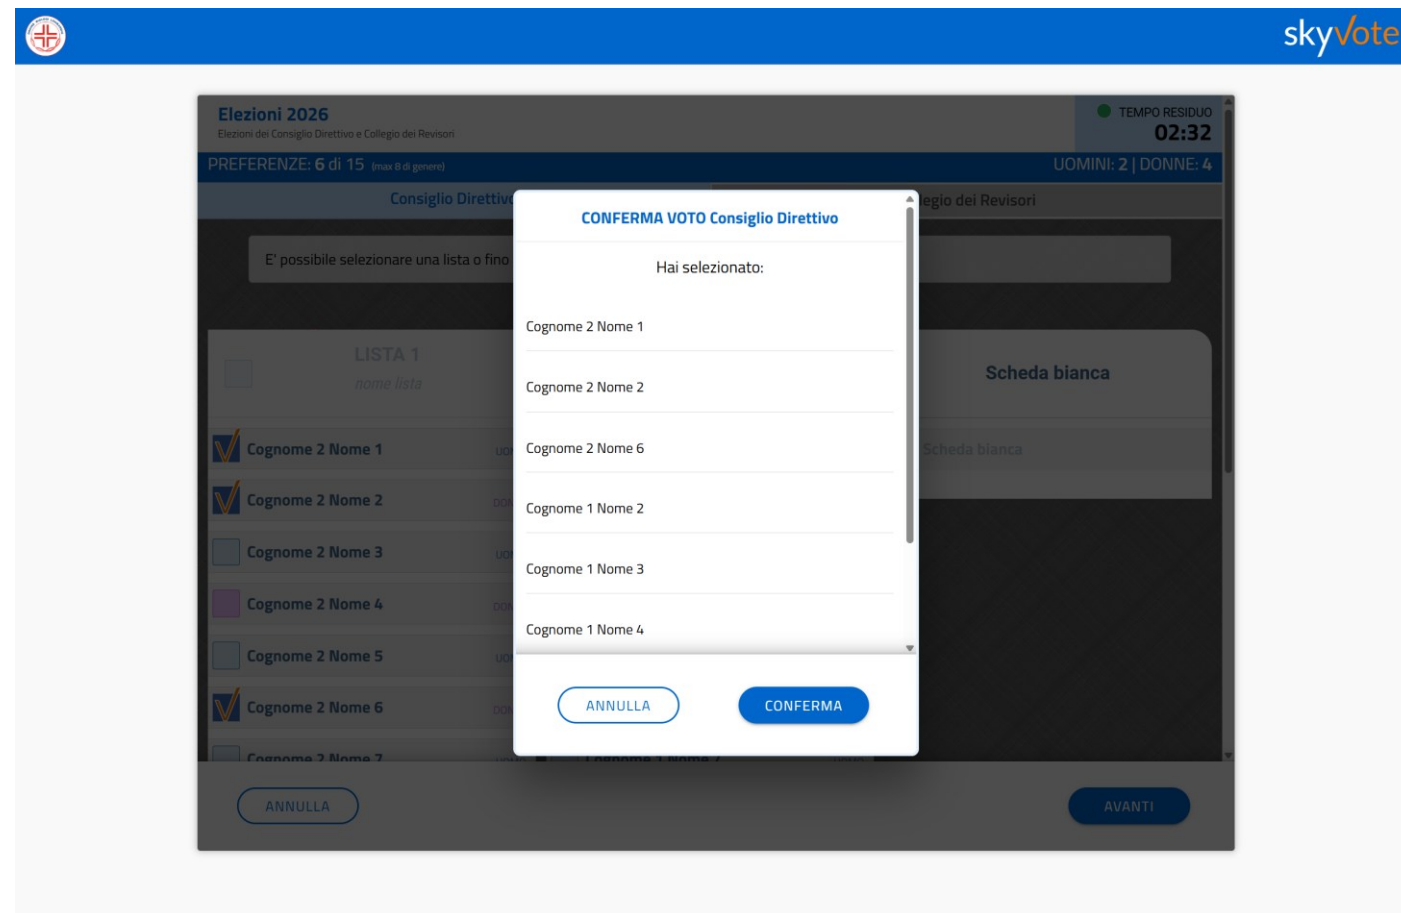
skyvote

Elezioni 2026
Elezioni del Consiglio Direttivo e Collegio dei Revisori

TEMPO RESIDUO
02:32

PREFERENZE: 6 di 15 (max 8 di genere)

UOMINI: 2 | DONNE: 4

Consiglio Direttiv

egio dei Revisori

E' possibile selezionare una lista o fino

LISTA 1
nome lista

Cognome 2 Nome 1
Cognome 2 Nome 2
Cognome 2 Nome 3
Cognome 2 Nome 4
Cognome 2 Nome 5
Cognome 2 Nome 6
Cognome 2 Nome 7

Scheda bianca
Scheda bianca

CONFERMA VOTO Consiglio Direttivo

Hai selezionato:

Cognome 2 Nome 1
Cognome 2 Nome 2
Cognome 2 Nome 6
Cognome 1 Nome 2
Cognome 1 Nome 3
Cognome 1 Nome 4

ANNULLA
CONFERMA

ANNULLA
AVANTI